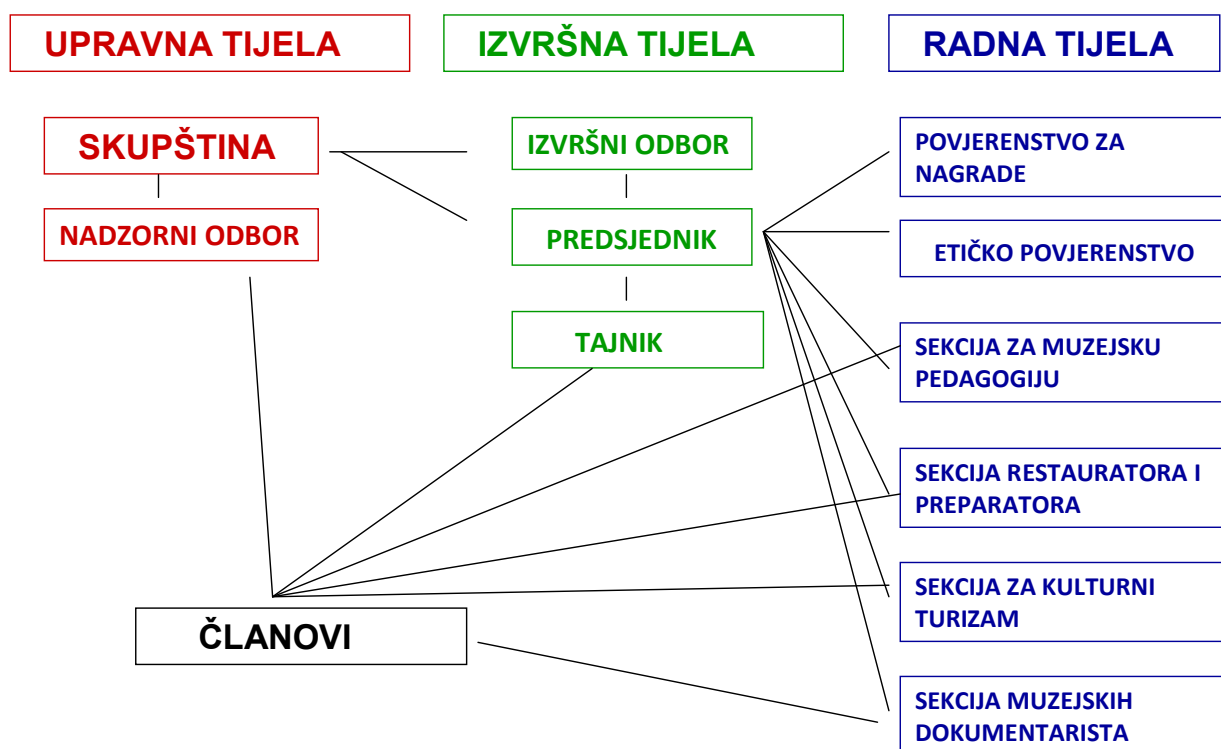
UPRAVNA TIJELA

IZVRŠNA TIJELA

RADNA TIJELA

SKUPŠTINA

NADZORNI ODBOR

IZVRŠNI ODBOR

PREDSJEDNIK

TAJNIK

POVJERENSTVO ZA NAGRADE

ETIČKO POVJERENSTVO

SEKCIJA ZA MUZEJSKU PEDAGOGIJU

SEKCIJA RESTAURATORA I PREPARATORA

SEKCIJA ZA KULTURNI TURIZAM

SEKCIJA MUZEJSKIH DOKUMENTARISTA

ČLANOVI